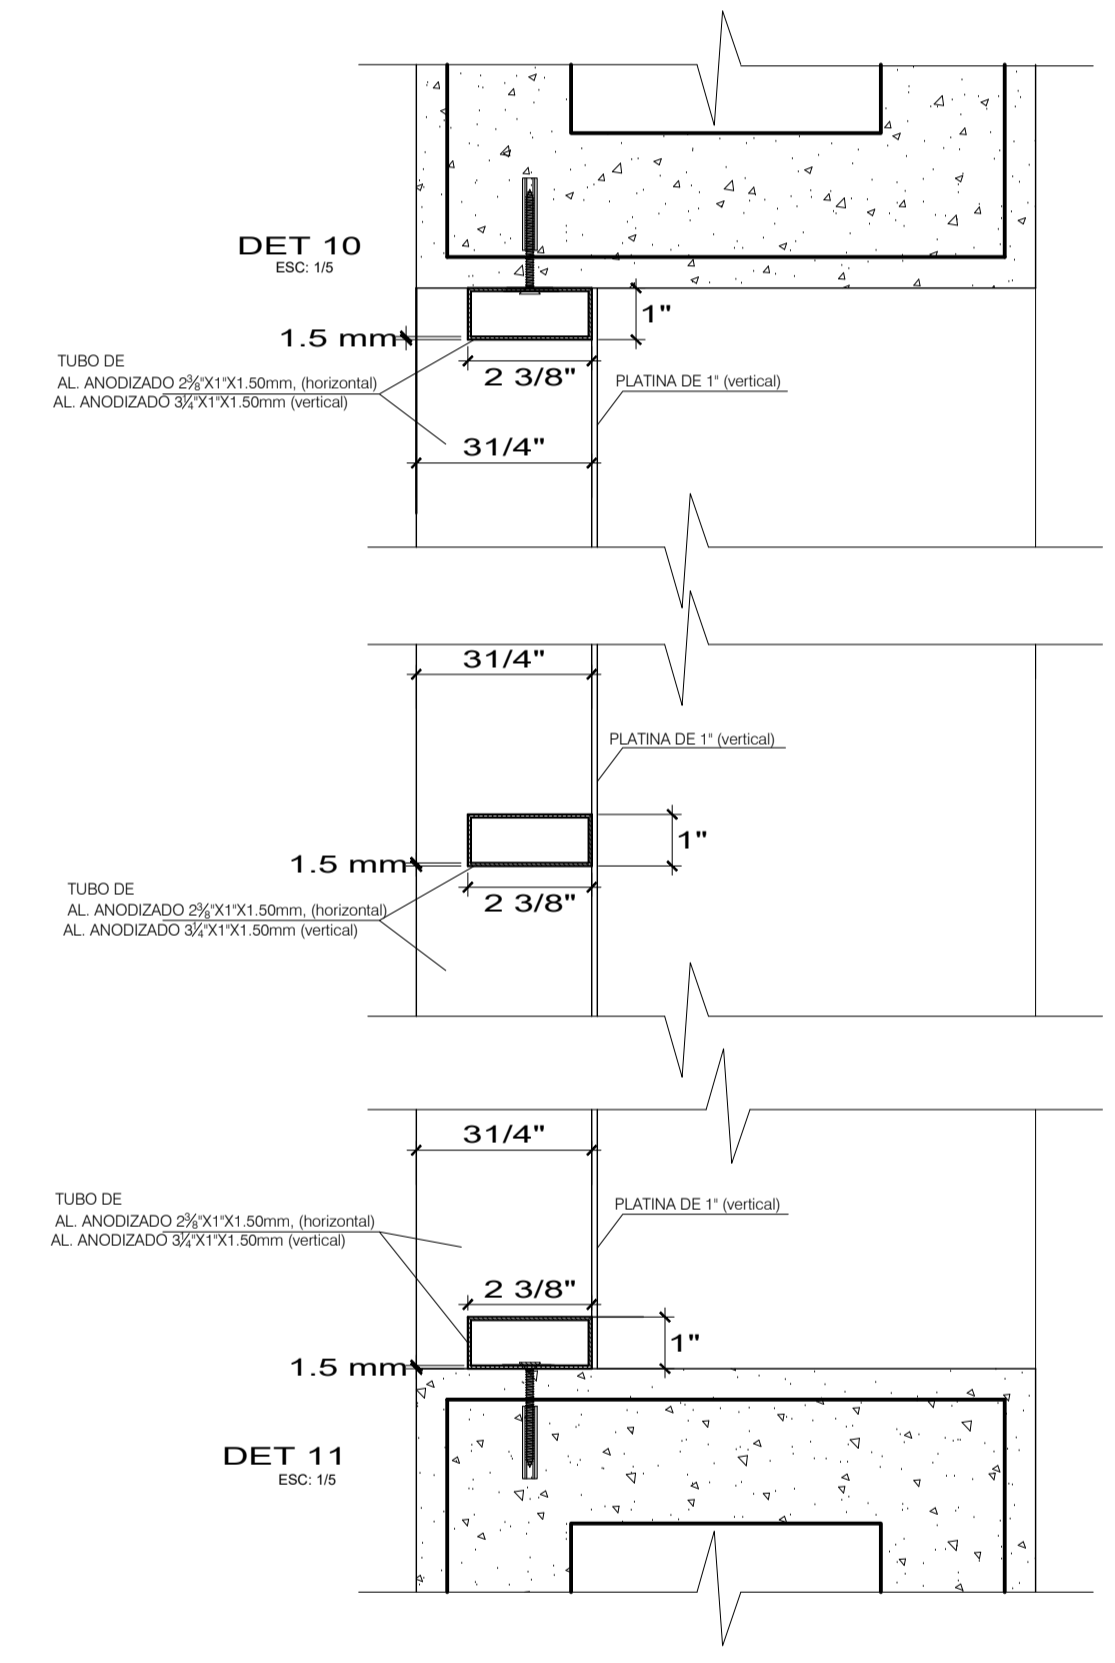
DET 10
ESC: 1/5

1"

1.5 mm

TUBO DE
AL. ANODIZADO $2\frac{3}{8}$"X1"X1.50mm, (horizontal)
AL. ANODIZADO $3\frac{1}{4}$"X1"X1.50mm (vertical)

2 3/8"

PLATINA DE 1" (vertical)

31/4"

31/4"

PLATINA DE 1" (vertical)

1"

1.5 mm

TUBO DE
AL. ANODIZADO $2\frac{3}{8}$"X1"X1.50mm, (horizontal)
AL. ANODIZADO $3\frac{1}{4}$"X1"X1.50mm (vertical)

2 3/8"

31/4"

TUBO DE
AL. ANODIZADO $2\frac{3}{8}$"X1"X1.50mm, (horizontal)
AL. ANODIZADO $3\frac{1}{4}$"X1"X1.50mm (vertical)

PLATINA DE 1" (vertical)

2 3/8"

1"

1.5 mm

DET 11
ESC: 1/5